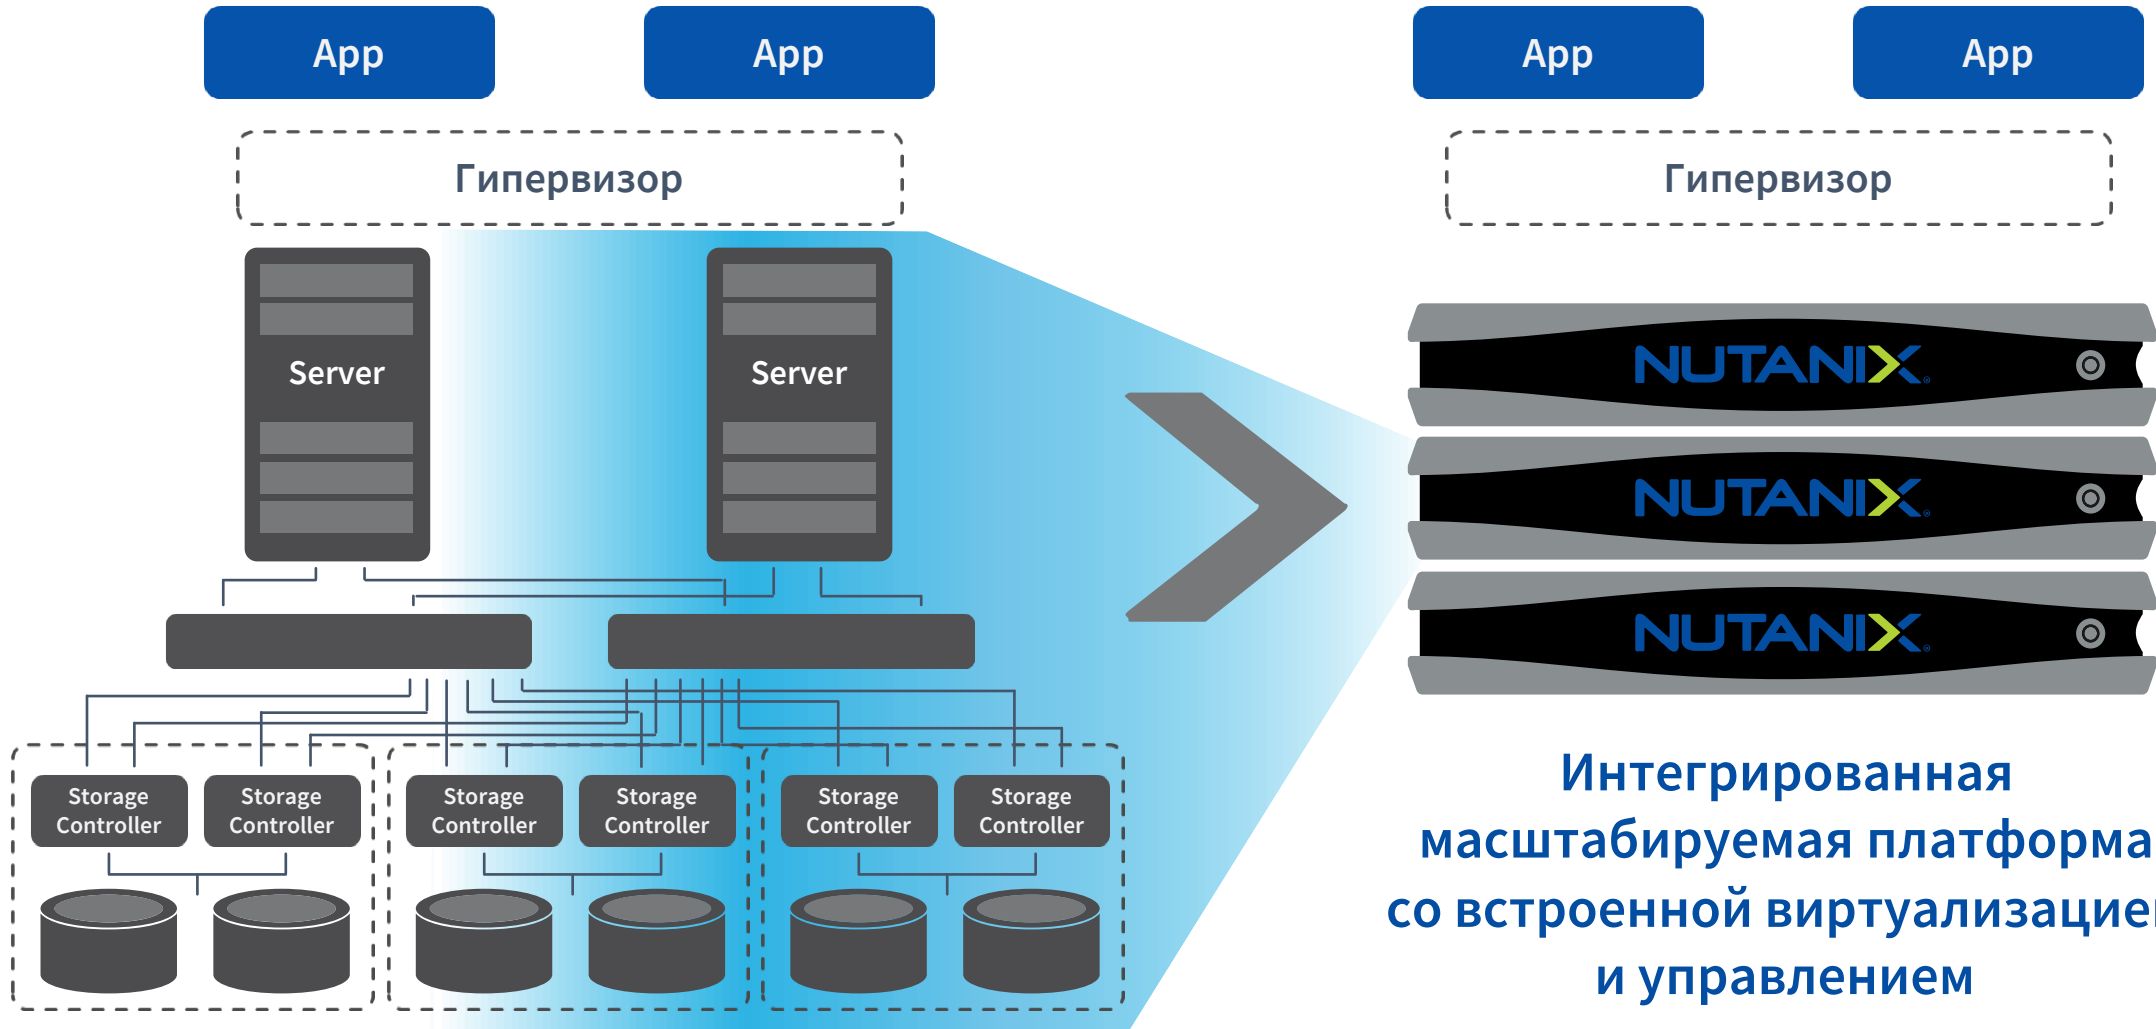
App

App

App

App

Гипервизор

Гипервизор

Server

Server

NUTANIX

NUTANIX

NUTANIX

Storage Controller

Storage Controller

Storage Controller

Storage Controller

Storage Controller

Storage Controller

Интегрированная масштабируемая платформа со встроенной виртуализацие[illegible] и управлением